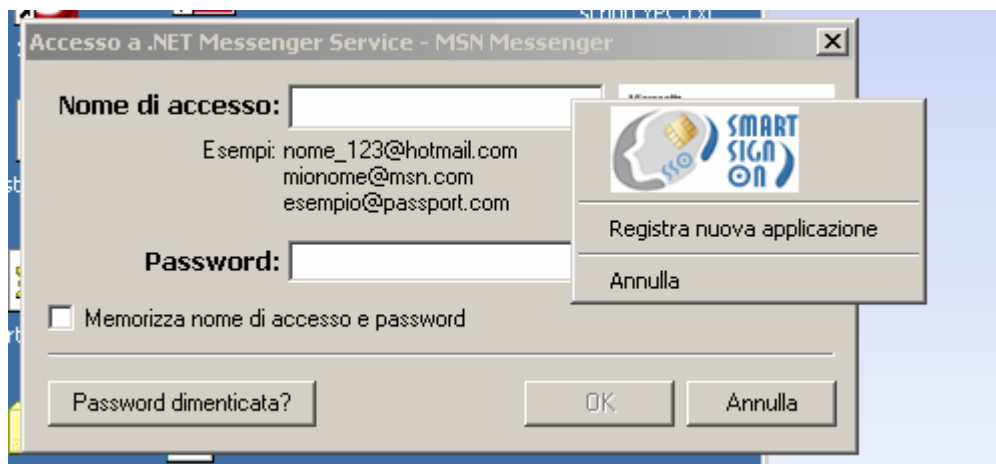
Accesso a .NET Messenger Service - MSN Messenger

Nome di accesso:

Esempi: nome_123@hotmail.com
mionome@msn.com
esempio@passport.com

Password:

Memorizza nome di accesso e password

Password dimenticata?

OK

Annulla

SSO SMART SIGN ON

Registra nuova applicazione

Annulla